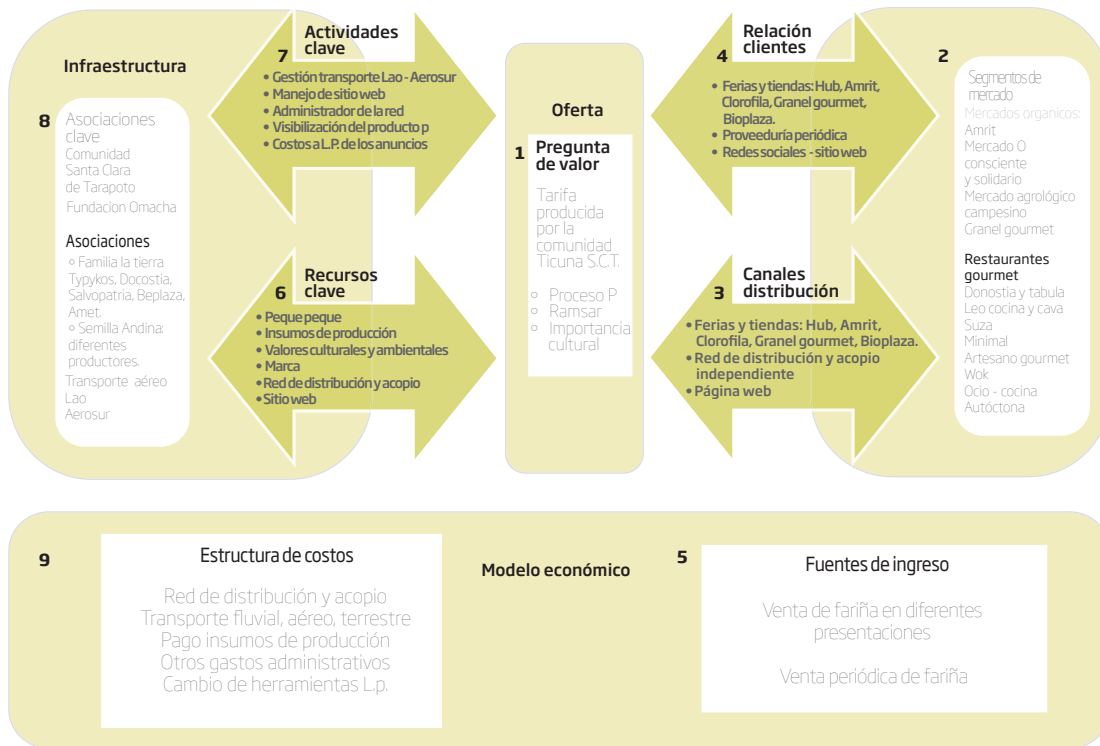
Infraestructura

7 Actividades clave

• Gestión transporte Lao - Aerosur
• Manejo de sitio web
• Administrador de la red
• Visibilización del producto p
• Costos a L.P. de los anuncios

8 Asociaciones clave

Comunidad Santa Clara de Tarapoto
Fundacion Omacha

Asociaciones
◦ Familia la tierra Typykos, Docostia, Salvopatria, Beplaza, Amet.
◦ Semilla Andina: diferentes productores.
Transporte aéreo Lao Aerosur

6 Recursos clave

• Peque peque
• Insumos de producción
• Valores culturales y ambientales
• Marca
• Red de distribución y acopio
• Sitio web

Oferta

1 Pregunta de valor

Tarifa producida por la comunidad Ticuna S.C.T.

◦ Proceso P
◦ Ramsar
◦ Importancia cultural

4 Relación clientes

• Ferias y tiendas: Hub, Amrit, Clorofila, Granel gourmet, Bioplaza.
• Proveeduría periódica
• Redes sociales - sitio web

3 Canales distribución

• Ferias y tiendas: Hub, Amrit, Clorofila, Granel gourmet, Bioplaza.
• Red de distribución y acopio independiente
• Página web

2 Segmentos de mercado

Mercados organicos:
Amrit
Mercado O consciente y solidario
Mercado agrológico campesino
Granel gourmet

Restaurantes gourmet
Donostia y tabula
Leo cocina y cava
Suza
Minimal
Artesano gourmet
Wok
Ocio - cocina Autóctona

9 Estructura de costos

Red de distribución y acopio
Transporte fluvial, aéreo, terrestre
Pago insumos de producción
Otros gastos administrativos
Cambio de herramientas L.p.

Modelo económico

5 Fuentes de ingreso

Venta de fariña en diferentes presentaciones

Venta periódica de fariña